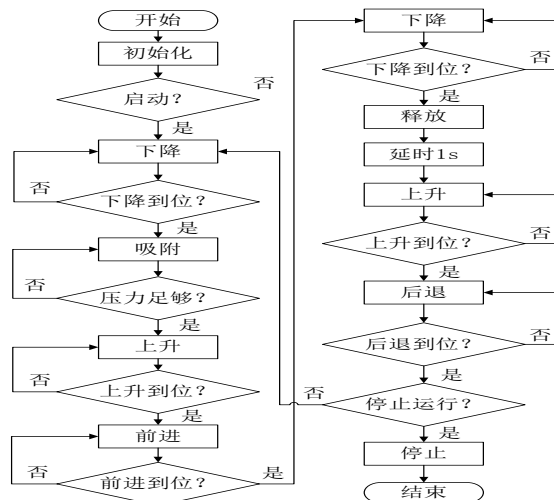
开始
初始化
否
启动？
是
下降
否
下降到位？
是
吸附
否
压力足够？
是
上升
否
上升到位？
是
前进
否
前进到位？
是

下降
否
下降到位？
是
释放
延时1s
上升
否
上升到位？
是
后退
否
后退到位？
是
否
停止运行？
是
停止
结束